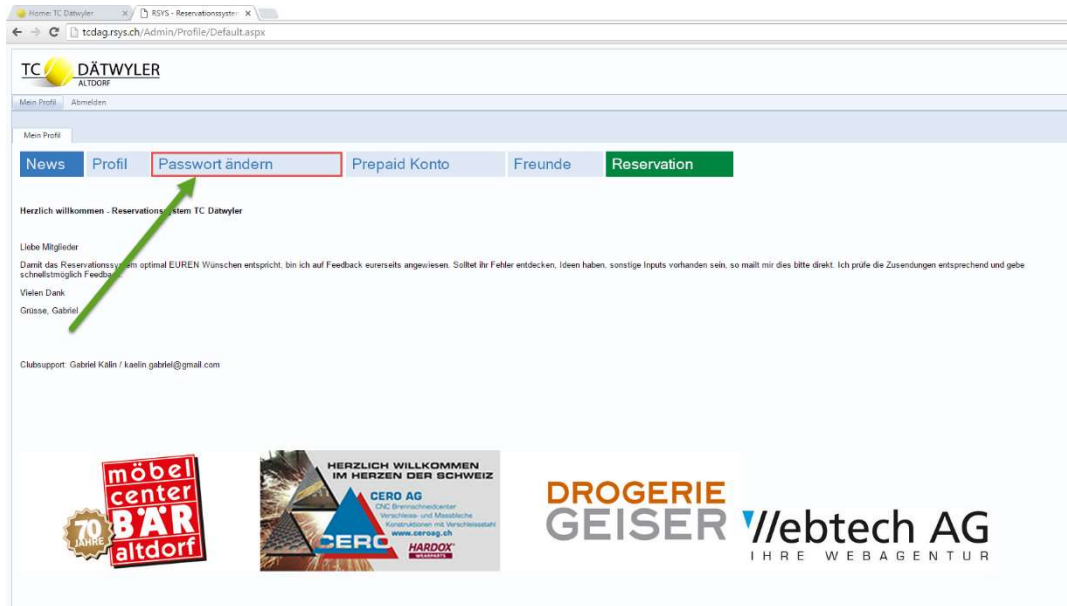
Home: TC Dätwyler
RSYS - Reservationssyster
tcdag.rsys.ch/Admin/Profile/Default.aspx

TC DÄTWYLER
ALTDORF

Mein Profil Abmelden

Mein Profil

News Profil Passwort ändern Prepaid Konto Freunde Reservation

Herzlich willkommen - Reservations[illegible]stem TC Dätwyler

Liebe Mitglieder

Damit das Reservationssy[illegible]m optimal EUREN Wünschen entspricht, bin ich auf Feedback eurerseits angewiesen. Solltet ihr Fehler entdecken, Ideen haben, sonstige Inputs vorhanden sein, so mailt mir dies bitte direkt. Ich prüfe die Zusendungen entsprechend und gebe schnellstmöglich Feedba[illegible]

Vielen Dank

Grüsse, Gabriel

Clubsupport: Gabriel Kälin / kaelin.gabriel@gmail.com

möbel center BÄR altdorf
70 JAHRE

HERZLICH WILLKOMMEN IM HERZEN DER SCHWEIZ
CERO AG
CNC Brennschneidcenter
Verschleiss- und Massbleche
Konstruktionen mit Verschleissstahl
www.ceroag.ch
CERO
HARDOX WEARPARTS

DROGERIE GEISER

Webtech AG
IHRE WEBAGENTUR